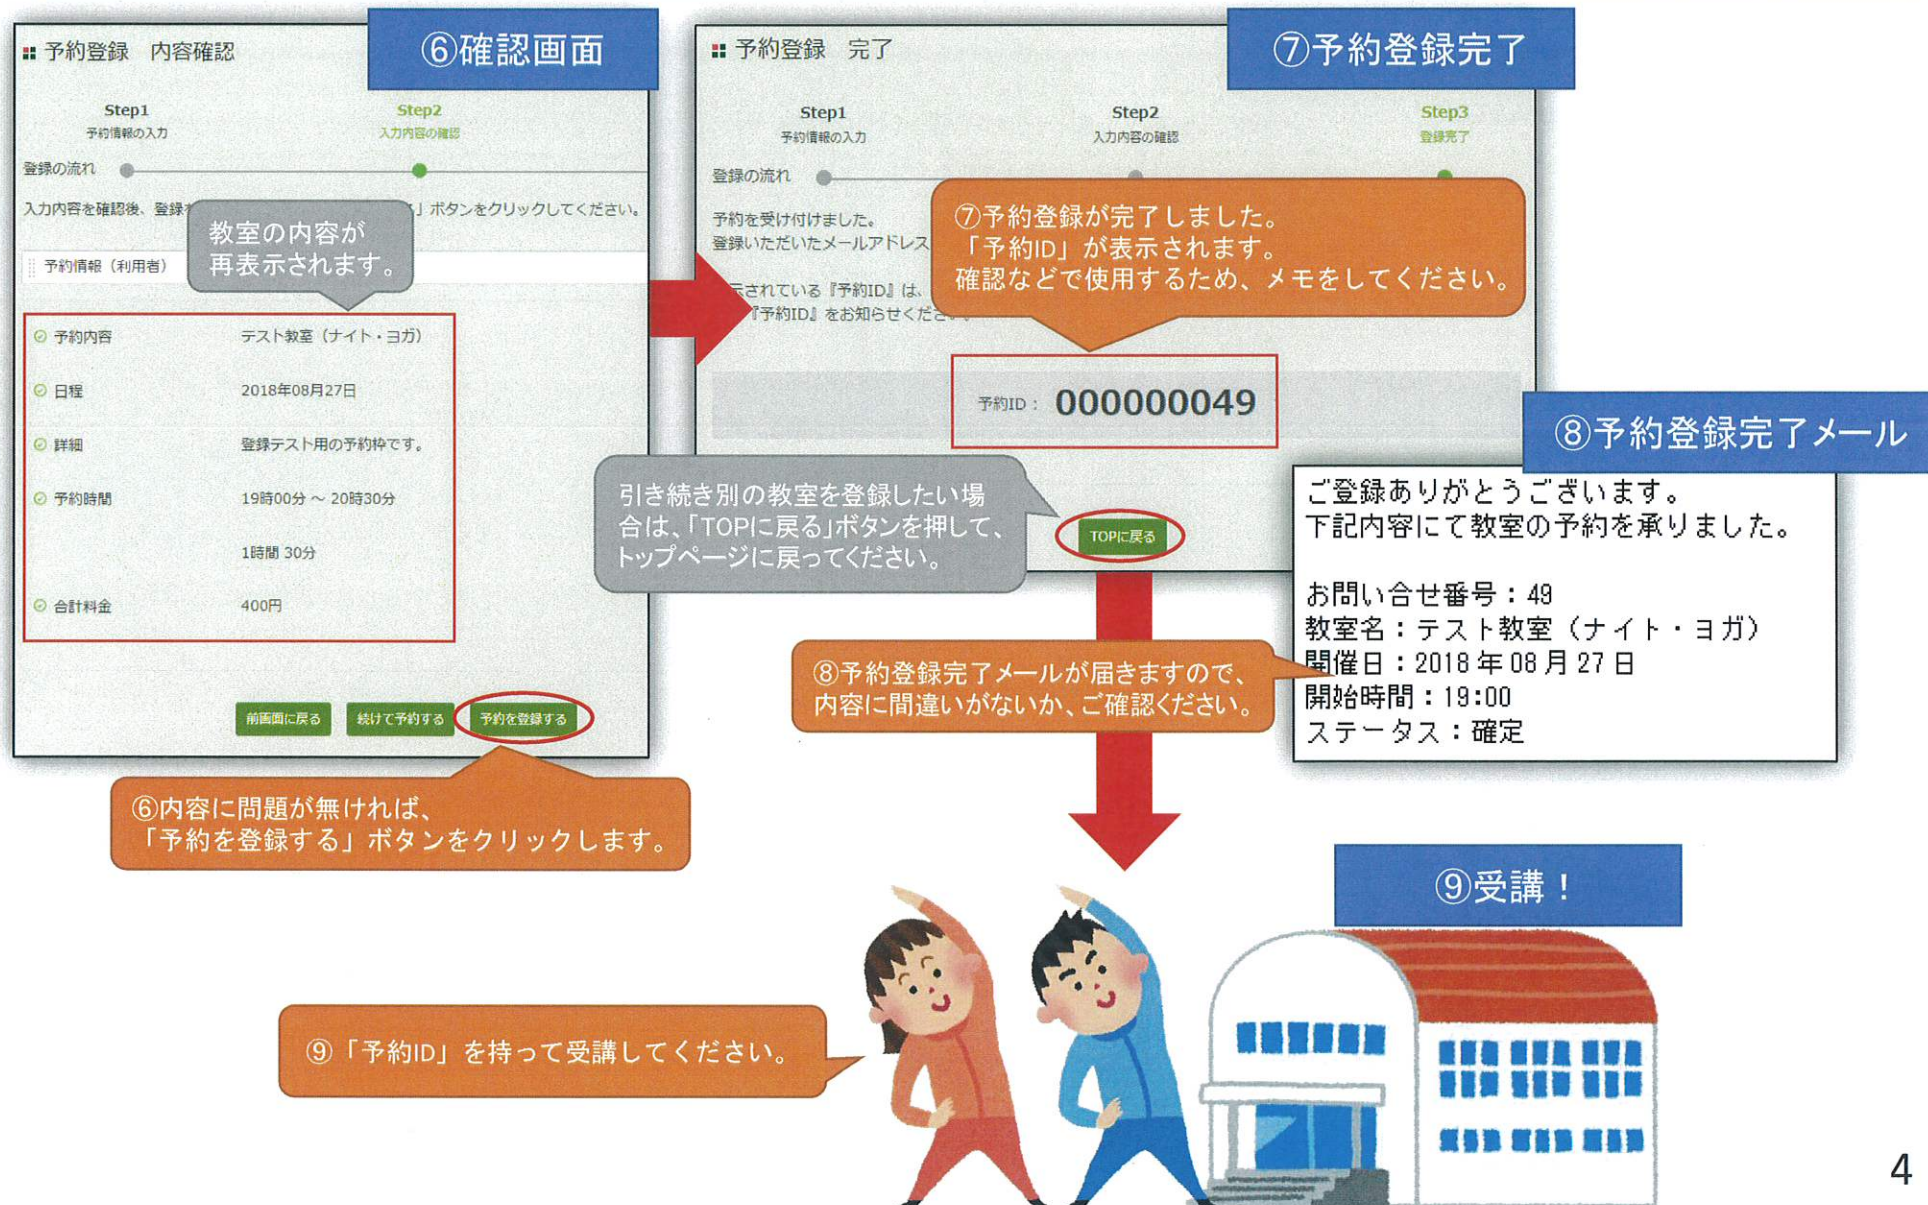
予約登録　内容確認

⑥確認画面

Step1
予約情報の入力

Step2
入力内容の確認

登録の流れ

入力内容を確認後、登録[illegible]」ボタンをクリックしてください。

教室の内容が再表示されます。

予約情報（利用者）

| | |
|---|---|
| 予約内容 | テスト教室（ナイト・ヨガ） |
| 日程 | 2018年08月27日 |
| 詳細 | 登録テスト用の予約枠です。 |
| 予約時間 | 19時00分 ～ 20時30分 |
| | 1時間 30分 |
| 合計料金 | 400円 |

前画面に戻る　続けて予約する　予約を登録する

⑥内容に問題が無ければ、「予約を登録する」ボタンをクリックします。

予約登録　完了

⑦予約登録完了

Step1
予約情報の入力

Step2
入力内容の確認

Step3
登録完了

登録の流れ

予約を受け付けました。
登録いただいたメールアドレス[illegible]

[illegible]されている『予約ID』は、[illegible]
『予約ID』をお知らせくださ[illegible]

⑦予約登録が完了しました。
「予約ID」が表示されます。
確認などで使用するため、メモをしてください。

予約ID：000000049

引き続き別の教室を登録したい場合は、「TOPに戻る」ボタンを押して、トップページに戻ってください。

TOPに戻る

⑧予約登録完了メール

ご登録ありがとうございます。
下記内容にて教室の予約を承りました。

お問い合せ番号：49
教室名：テスト教室（ナイト・ヨガ）
開催日：2018年08月27日
開始時間：19:00
ステータス：確定

⑧予約登録完了メールが届きますので、内容に間違いがないか、ご確認ください。

⑨受講！

⑨「予約ID」を持って受講してください。

4